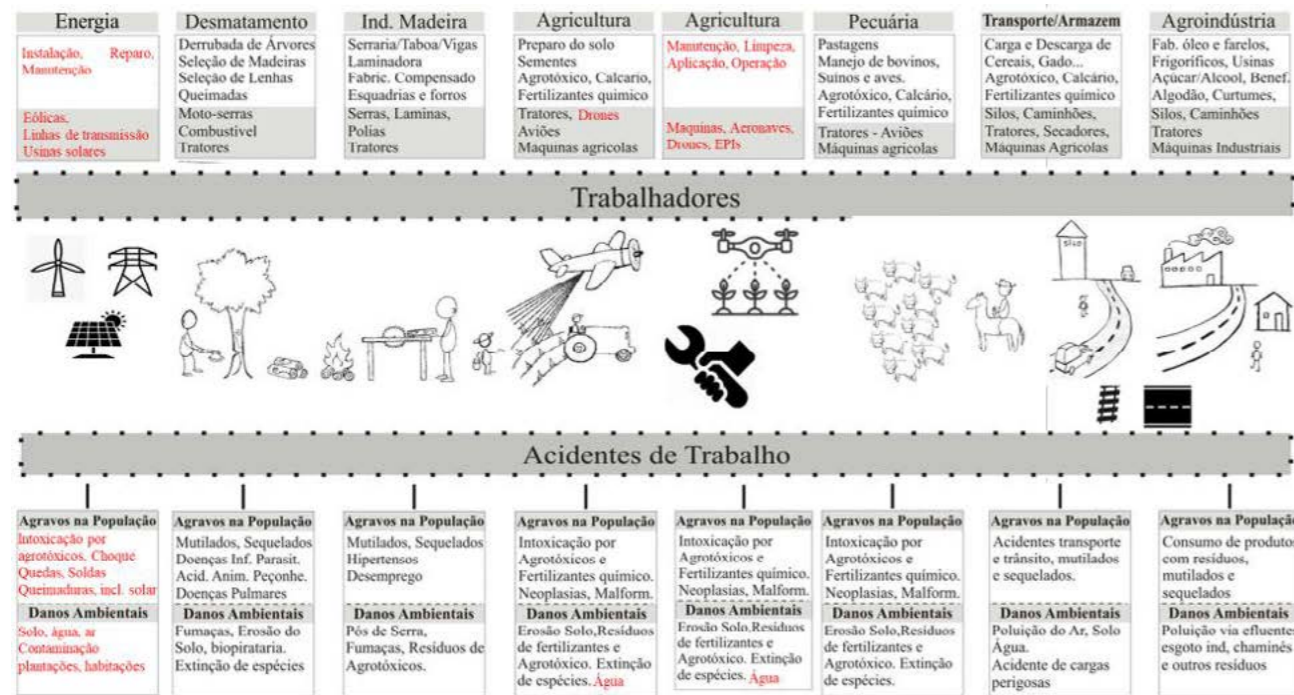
Energia
Instalação, Reparo, Manutenção
Eólicas, Linhas de transmissão Usinas solares

Desmatamento
Derrubada de Árvores Seleção de Madeiras Seleção de Lenhas Queimadas
Moto-serras Combustível Tratores

Ind. Madeira
Serraria/Taboa/Vigas Laminadora Fabric. Compensado Esquadrias e forros
Serras, Laminas, Polias Tratores

Agricultura
Preparo do solo Sementes Agrotóxico, Calcario, Fertilizantes químico
Tratores, Drones Aviões Maquinas agricolas

Agricultura
Manutenção, Limpeza, Aplicação, Operação
Maquinas, Aeronaves, Drones, EPIs

Pecuária
Pastagens Manejo de bovinos, Suínos e aves. Agrotóxico, Calcário, Fertilizantes químico
Tratores - Aviões Máquinas agricolas

Transporte/Armazem
Carga e Descarga de Cereais, Gado... Agrotóxico, Calcário, Fertilizantes químico
Silos, Caminhões, Tratores, Secadores, Máquinas Agricolas

Agroindústria
Fab. óleo e farelos, Frigoríficos, Usinas Açucar/Alcool, Benef. Algodão, Curtumes,
Silos, Caminhões Tratores Máquinas Industriais

Trabalhadores

SILO

Acidentes de Trabalho

Agravos na População
Intoxicação por agrotóxicos. Choque Quedas, Soldas Queimaduras, incl. solar
Danos Ambientais
Solo, água, ar Contaminação plantações, habitações

Agravos na População
Mutilados, Sequelados Doenças Inf. Parasit. Acid. Anim. Peçonhe. Doenças Pulmares
Danos Ambientais
Fumaças, Erosão do Solo, biopirataria. Extinção de espécies

Agravos na População
Mutilados, Sequelados Hipertensos Desemprego
Danos Ambientais
Pós de Serra, Fumaças, Residuos de Agrotóxicos.

Agravos na População
Intoxicação por Agrotóxicos e Fertilizantes químico. Neoplasias, Malform.
Danos Ambientais
Erosão Solo,Resíduos de fertilizantes e Agrotóxico. Extinção de espécies. Água

Agravos na População
Intoxicação por Agrotóxicos e Fertilizantes químico. Neoplasias, Malform.
Danos Ambientais
Erosão Solo,Resíduos de fertilizantes e Agrotóxico. Extinção de espécies. Água

Agravos na População
Intoxicação por Agrotóxicos e Fertilizantes químico. Neoplasias, Malform.
Danos Ambientais
Erosão Solo,Resíduos de fertilizantes e Agrotóxico. Extinção de espécies.

Agravos na População
Acidentes transporte e trânsito, mutilados e sequelados.
Danos Ambientais
Poluição do Ar, Solo Água. Acidente de cargas perigosas

Agravos na Populaçã
Consumo de produtos com resíduos, mutilados e sequelados
Danos Ambientais
Poluição via efluentes esgoto ind, chaminés e outros resíduos